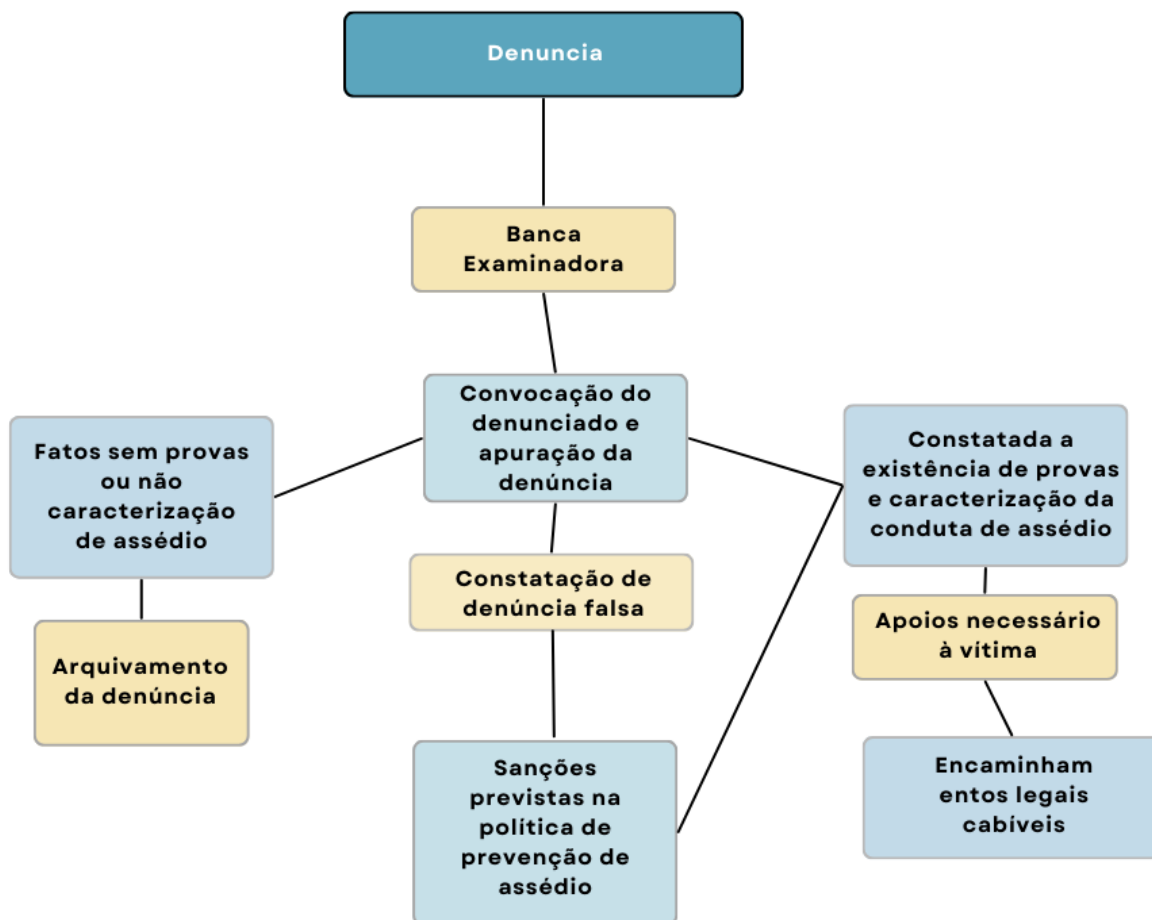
Denuncia

Banca Examinadora

Convocação do denunciado e apuração da denúncia

Fatos sem provas ou não caracterização de assédio

Arquivamento da denúncia

Constatação de denúncia falsa

Sanções previstas na política de prevenção de assédio

Constatada a existência de provas e caracterização da conduta de assédio

Apoios necessário à vítima

Encaminham entos legais cabíveis